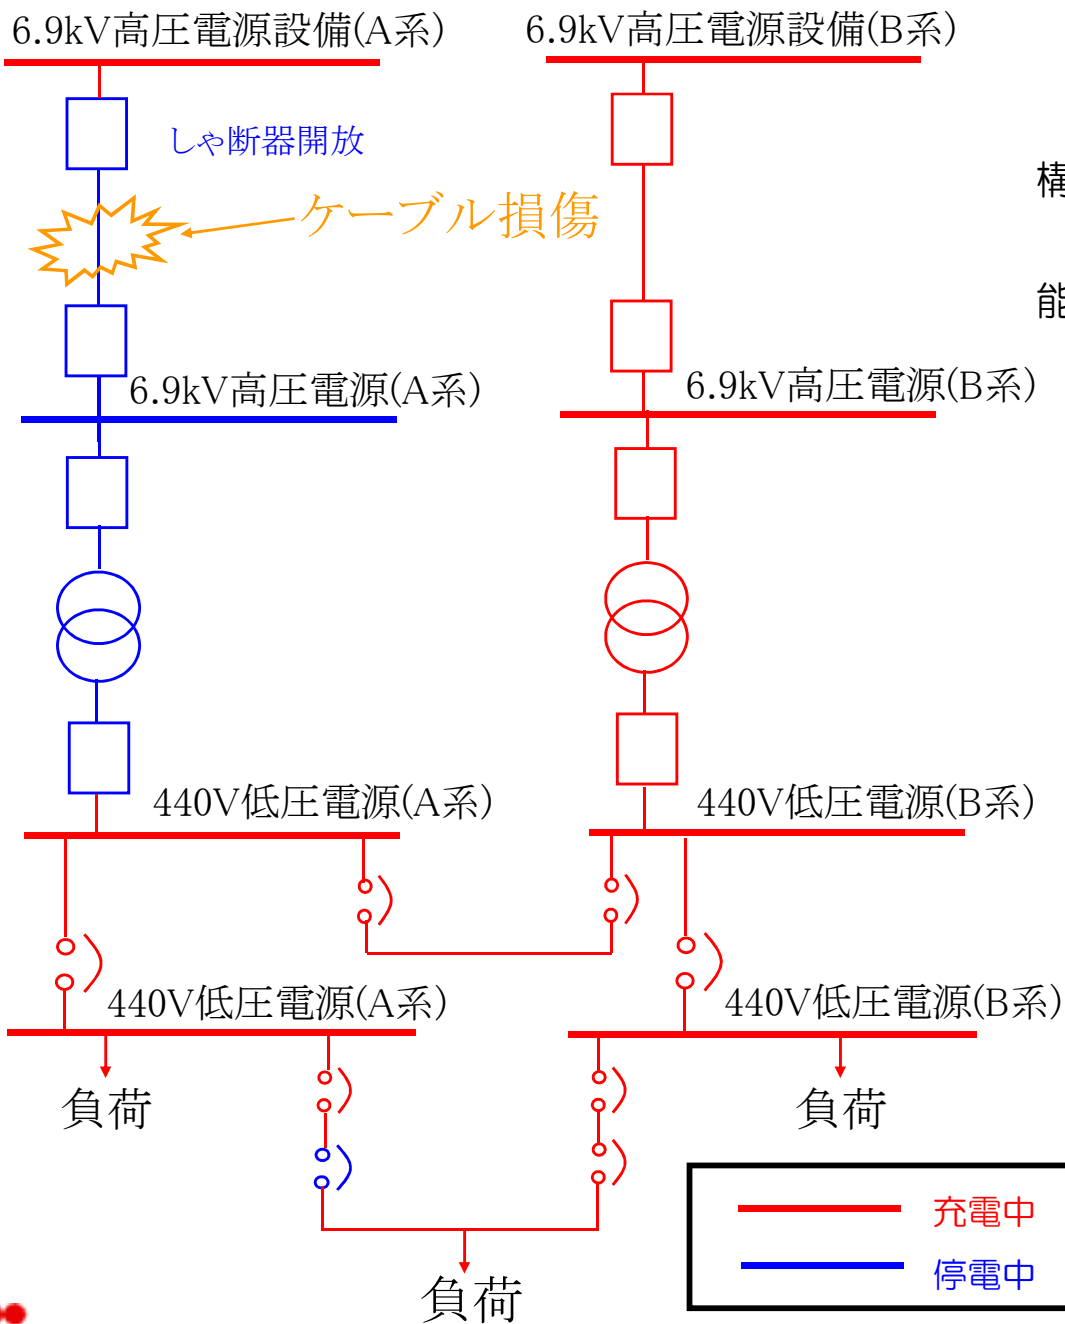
6.9kV高圧電源設備(A系)
6.9kV高圧電源設備(B系)
しゃ断器開放
ケーブル損傷
構
能
6.9kV高圧電源(A系)
6.9kV高圧電源(B系)
440V低圧電源(A系)
440V低圧電源(B系)
440V低圧電源(A系)
440V低圧電源(B系)
負荷
負荷
負荷
充電中
停電中